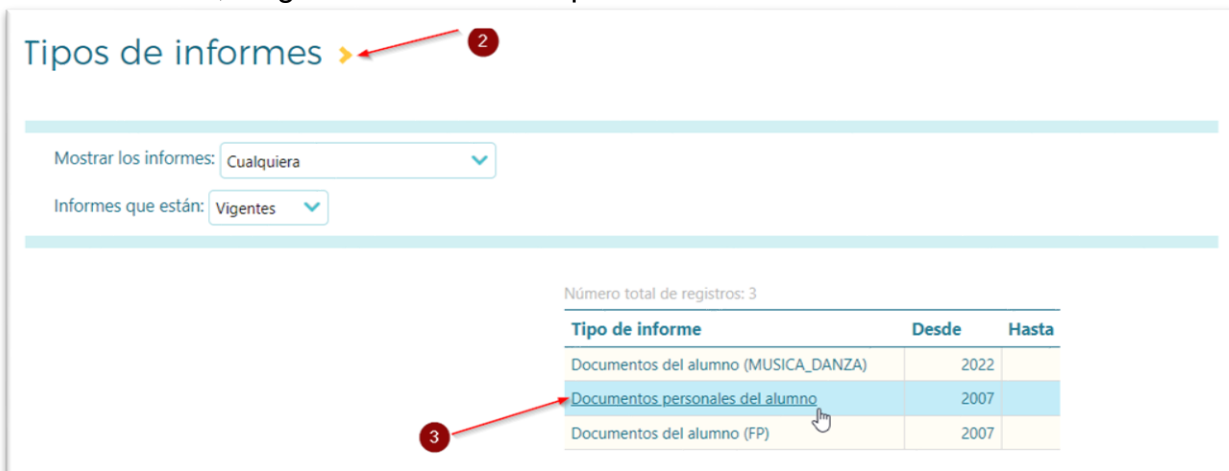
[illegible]

Tipos de informes ›

2

Mostrar los informes: Cualquiera

Informes que están: Vigentes

Número total de registros: 3

| Tipo de informe | Desde | Hasta |
|---|---|---|
| Documentos del alumno (MUSICA_DANZA) | 2022 | |
| Documentos personales del alumno | 2007 | |
| Documentos del alumno (FP) | 2007 | |

3